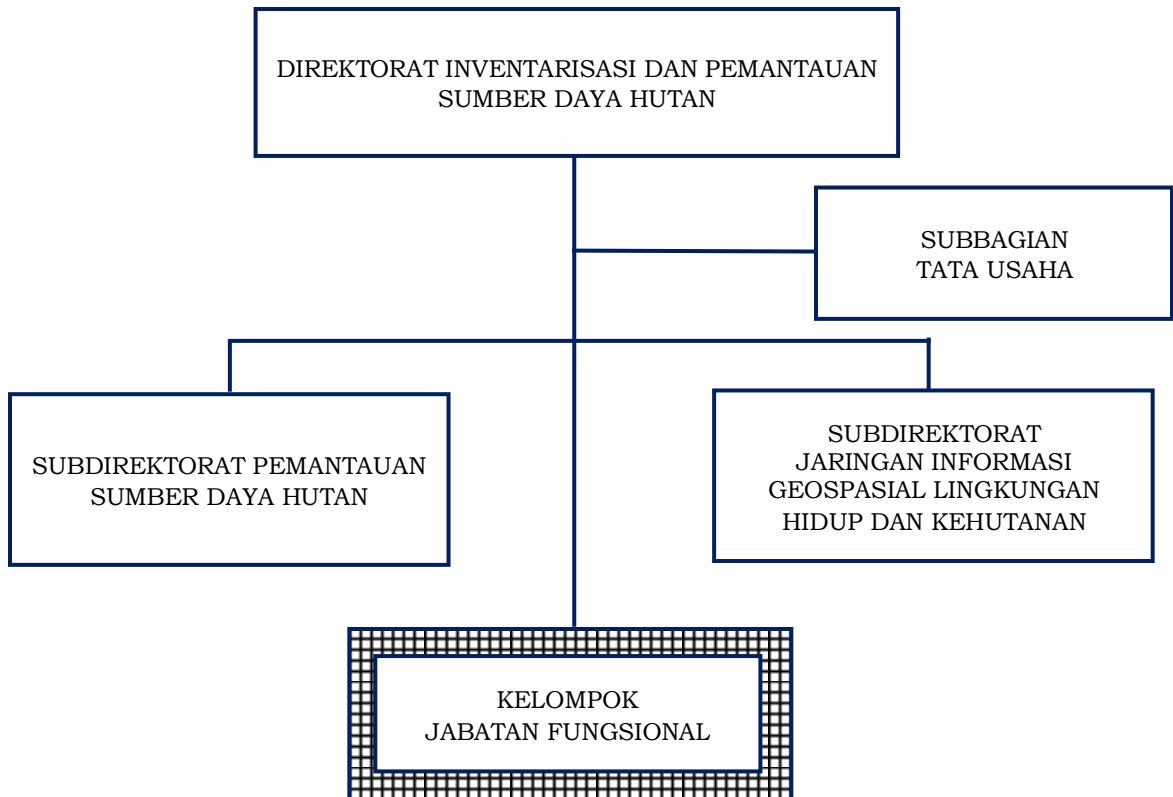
DIREKTORAT INVENTARISASI DAN PEMANTAUAN SUMBER DAYA HUTAN

SUBBAGIAN TATA USAHA

SUBDIREKTORAT PEMANTAUAN SUMBER DAYA HUTAN

SUBDIREKTORAT JARINGAN INFORMASI GEOSPASIAL LINGKUNGAN HIDUP DAN KEHUTANAN

KELOMPOK JABATAN FUNGSIONAL